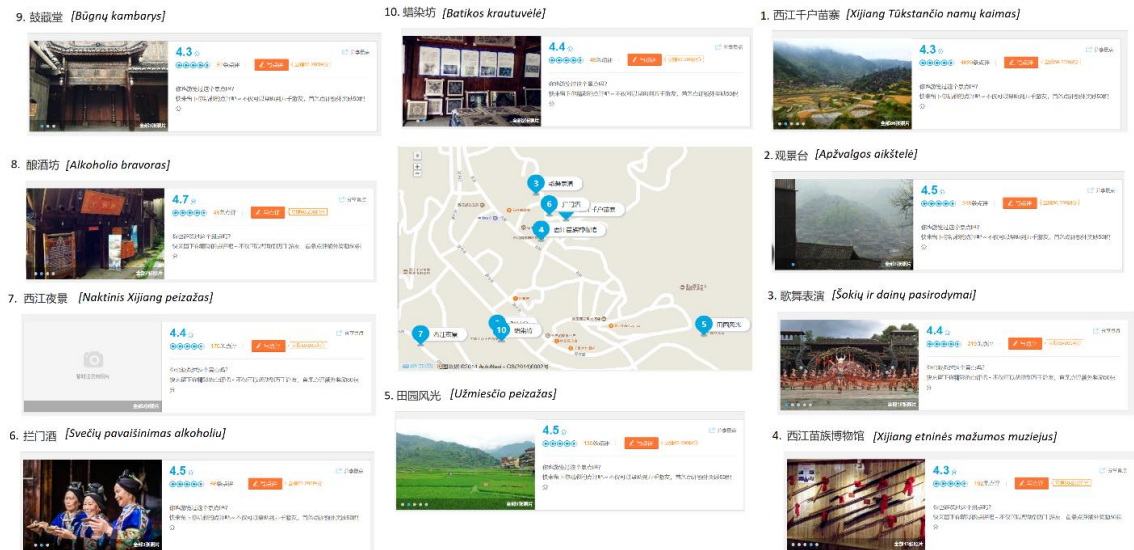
9. 鼓藏堂 [Būgnų kambarys]

4.3

8. 酿酒坊 [Alkoholio bravoras]

4.7

7. 西江夜景 [Naktinis Xijiang peizažas]

4.4

6. 拦门酒 [Svečių pavaišinimas alkoholiu]

4.5

10. 蜡染坊 [Batikos krautuvėlė]

4.4

3
6
4
7
10
5

5. 田园风光 [Užmiesčio peizažas]

4.5

1. 西江千户苗寨 [Xijiang Tūkstančio namų kaimas]

4.3

2. 观景台 [Apžvalgos aikštelė]

4.5

3. 歌舞表演 [Šokių ir dainų pasirodymai]

4.4

4. 西江苗族博物馆 [Xijiang etninės mažumos muziejus]

4.3